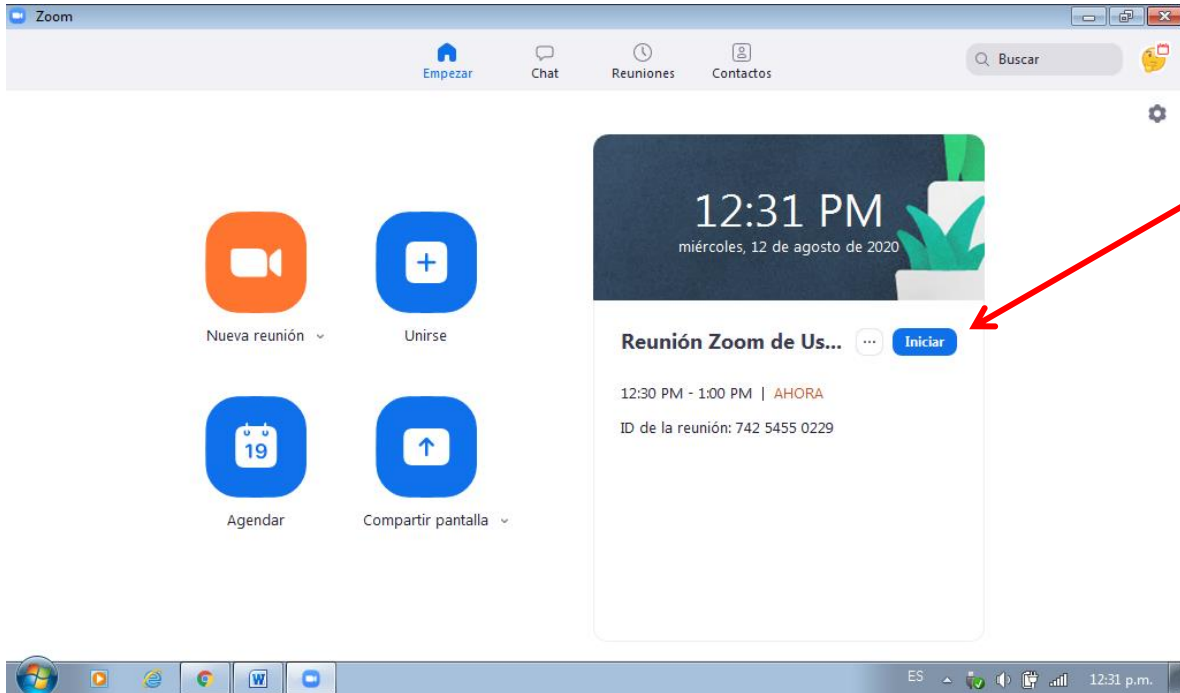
Zoom

Empezar Chat Reuniones Contactos

Buscar

Nueva reunión

Unirse

19

Agendar

Compartir pantalla

12:31 PM
miércoles, 12 de agosto de 2020

Reunión Zoom de Us... ··· Iniciar

12:30 PM - 1:00 PM | AHORA

ID de la reunión: 742 5455 0229

W

ES 12:31 p.m.